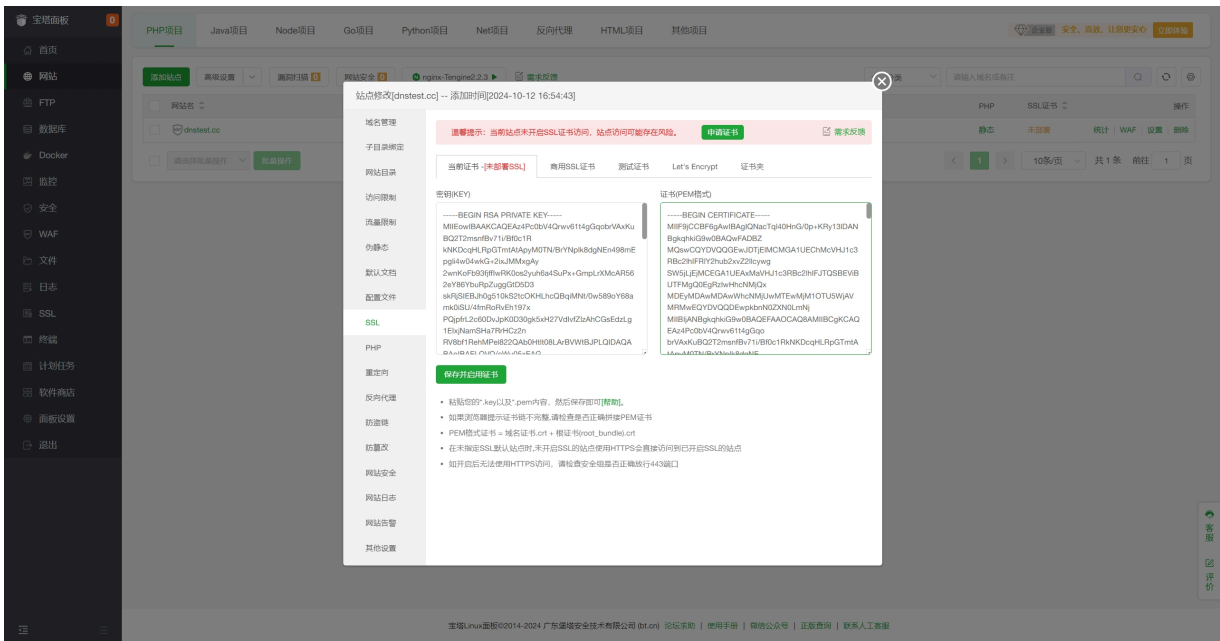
宝塔面板 0
首页
网站
FTP
数据库
Docker
监控
安全
WAF
文件
日志
SSL
终端
计划任务
软件商店
面板设置
退出

PHP项目 Java项目 Node项目 Go项目 Python项目 Net项目 反向代理 HTML项目 其他项目

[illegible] 安全、高效、让服务更安心 立即体验

添加站点 高级设置 漏洞扫描 0 网站安全 0 nginx-Tengine2.2.3 需求反馈

请输入域名或备注

网站名 PHP SSL证书 操作
dnstest.cc 静态 未部署 统计 | WAF | 设置 | 删除

请选择批量操作 批量操作

1 10条/页 共1条 前往 1 页

站点修改[dnstest.cc] -- 添加时间[2024-10-12 16:54:43]

域名管理
子目录绑定
网站目录
访问限制
流量限制
伪静态
默认文档
配置文件
SSL
PHP
重定向
反向代理
防盗链
防篡改
网站安全
网站日志
网站告警
其他设置

温馨提示：当前站点未开启SSL证书访问，站点访问可能存在风险。 申请证书 需求反馈

当前证书 - [未部署SSL] 商用SSL证书 测试证书 Let's Encrypt 证书夹

密钥(KEY)
-----BEGIN RSA PRIVATE KEY-----
MIIEowIBAAKCAQEAz4Pc0bV4Qrwv61t4gGqobrVAxKuBQ2T2msnfBv71i/Bf0c1RkNKDcqHLRpGTmtAtApyM0TN/BrYNplk8dgNEn498mEpgli4w04wkG+2ixJMMxgAy2wnKoFb93fjfflwRK0os2yuh6a4SuPx+GmpLrXMcAR562eY86YbuRpZuggGtD5D3skRjSlEBJh0g510kS2tcOKHLhcQBqiMNt/0w589oY68amk0iSU/4fmRoRvEh197xPQjpfrL2c60DvJpK0D30gk5xH27VdlvfZlzAhCGsEdzLg1ElxjNamSHa7RrHCz2nRV8bf1RehMPel822QAb0HtIt08LArBVWtBJPLQIDAQABAoIBAFLOVD/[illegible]

证书(PEM格式)
-----BEGIN CERTIFICATE-----
MIIF9jCCBF6gAwIBAgIQNacTql40HnG/0p+KRy13lDANBgkqhkiG9w0BAQwFADBZMQswCQYDVQQGEwJDTjElMCMGA1UEChMcVHJ1c3RBc2lhIFRIY2hub2xvZ2llcywgSW5jLjEjMCEGA1UEAxMaVHJ1c3RBc2lhIFJTQSBEViBUTFMgQ0EgRzIwHhcNMjQxMDEyMDAwMDAwWhcNMjUwMTEwMjM1OTU5WjAVMRMwEQYDVQQDEwpkbnN0ZXN0LmNjMIIBIjANBgkqhkiG9w0BAQEFAAOCAQ8AMIIBCgKCAQEAz4Pc0bV4Qrwv61t4gGqobrVAxKuBQ2T2msnfBv71i/Bf0c1RkNKDcqHLRpGTmtA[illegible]

保存并启用证书

粘贴您的*.key以及*.pem内容，然后保存即可[帮助]。
如果浏览器提示证书链不完整,请检查是否正确拼接PEM证书
PEM格式证书 = 域名证书.crt + 根证书(root_bundle).crt
在未指定SSL默认站点时,未开启SSL的站点使用HTTPS会直接访问到已开启SSL的站点
如开启后无法使用HTTPS访问，请检查安全组是否正确放行443端口

客服
评价

宝塔Linux面板©2014-2024 广东堡塔安全技术有限公司 (bt.cn) 论坛求助 | 使用手册 | 微信公众号 | 正版查询 | 联系人工客服